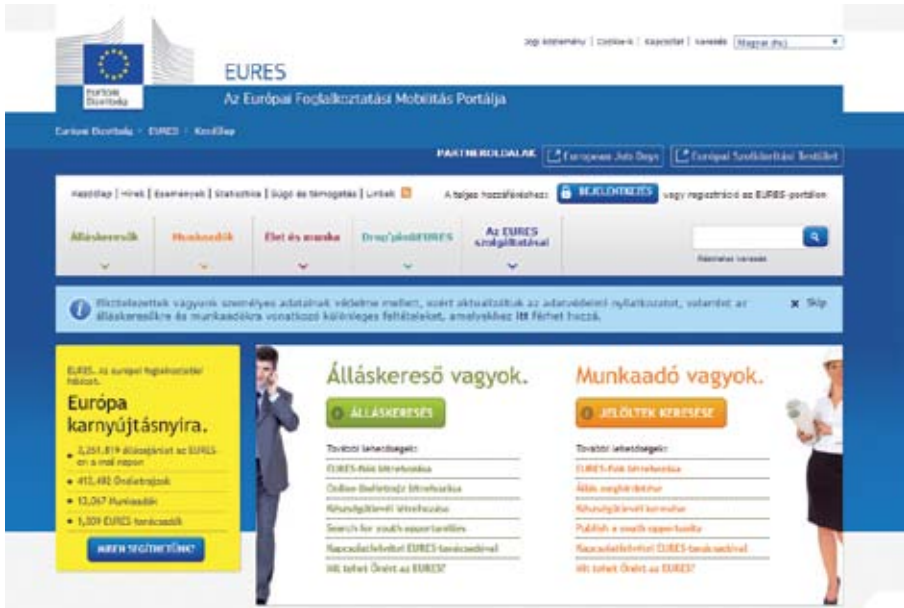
Jogi közlemény | Cookie-k | Kapcsolat | Keresés Magyar (hu)

Európai Bizottság

EURES

Az Európai Foglalkoztatási Mobilitás Portálja

Európai Bizottság > EURES > Kezdőlap

PARTNEROLDALAK European Job Days Európai Szolgáltatási Testület

Kezdőlap | Hírek | Események | Statisztika | Súgó és támogatás | Linkek

A teljes hozzáféréshez BEJELENTKEZÉS vagy regisztráció az EURES-portálon

Álláskeresők Munkaadók Élet és munka Drop'pin@EURES Az EURES szolgáltatásai

Részletes keresés

Elkötelezettek vagyunk személyes adatainak védelme mellett, ezért aktualizáltuk az adatvédelmi nyilatkozatot, valamint az álláskeresőkre és munkaadókra vonatkozó különleges feltételeket, amelyekhez itt férhet hozzá.

Skip

EURES. Az európai foglalkoztatási hálózat.

Európa karnyújtásnyira.

2,251,819 álláshirdetést az EURES-en a mai napon

413,492 Önéletrajzok

13,067 Munkaadók

1,309 EURES tanácsadók

MIBEN SEGÍTHETÜNK?

Álláskereső vagyok.

ÁLLÁSKERESÉS

További lehetőségek:

EURES-fiók létrehozása

Online önéletrajz létrehozása

Készségfelmérő létrehozása

Search for youth opportunities

Kapcsolatfelvétel EURES-tanácsadóval

Mit tehet Önért az EURES?

Munkaadó vagyok.

JELÖLTEK KERESÉSE

További lehetőségek:

EURES-fiók létrehozása

Állás meghirdetése

Készségfelmérő kereséséhez

Publish a youth opportunity

Kapcsolatfelvétel EURES-tanácsadóval

Mit tehet Önért az EURES?